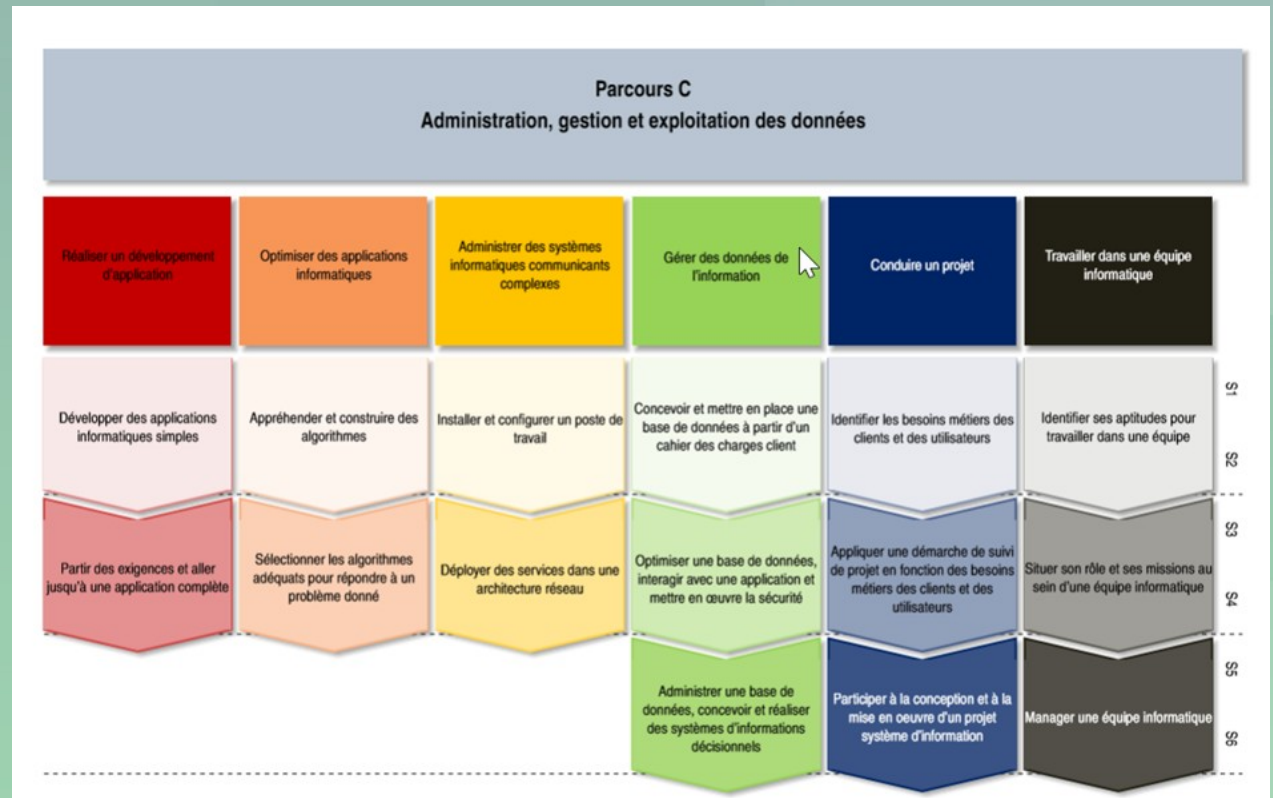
Parcours C
Administration, gestion et exploitation des données

| Réaliser un développement d'application | Optimiser des applications informatiques | Administrer des systèmes informatiques communicants complexes | Gérer des données de l'information | Conduire un projet | Travailler dans une équipe informatique | |
|---|---|---|---|---|---|---|
| Développer des applications informatiques simples | Appréhender et construire des algorithmes | Installer et configurer un poste de travail | Concevoir et mettre en place une base de données à partir d'un cahier des charges client | Identifier les besoins métiers des clients et des utilisateurs | Identifier ses aptitudes pour travailler dans une équipe | S1 S2 |
| Partir des exigences et aller jusqu'à une application complète | Sélectionner les algorithmes adéquats pour répondre à un problème donné | Déployer des services dans une architecture réseau | Optimiser une base de données, interagir avec une application et mettre en œuvre la sécurité | Appliquer une démarche de suivi de projet en fonction des besoins métiers des clients et des utilisateurs | Situer son rôle et ses missions au sein d'une équipe informatique | S3 S4 |
| | | | Administrer une base de données, concevoir et réaliser des systèmes d'informations décisionnels | Participer à la conception et à la mise en oeuvre d'un projet système d'information | Manager une équipe informatique | S5 S6 |